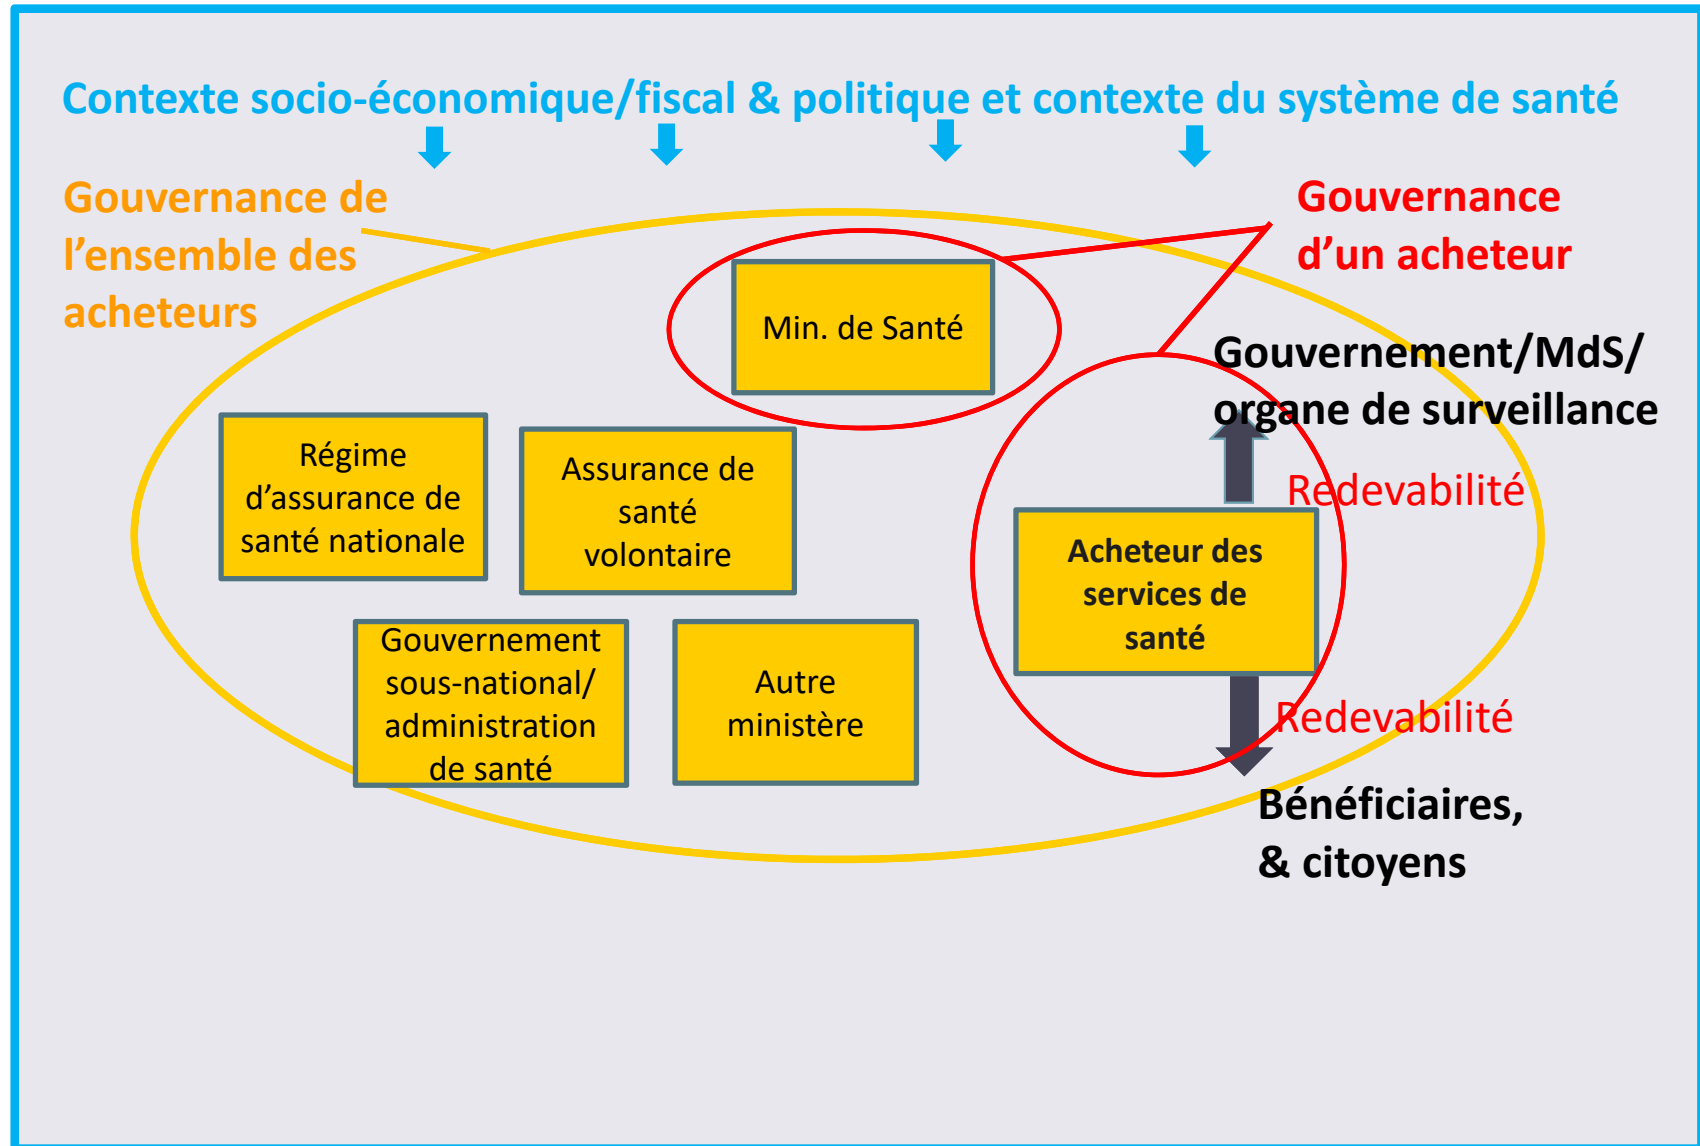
Contexte socio-économique/fiscal & politique et contexte du système de santé

Gouvernance de l'ensemble des acheteurs

Gouvernance d'un acheteur

Min. de Santé

Gouvernement/MdS/ organe de surveillance

Régime d'assurance de santé nationale

Assurance de santé volontaire

Redevabilité

Acheteur des services de santé

Gouvernement sous-national/ administration de santé

Autre ministère

Redevabilité

Bénéficiaires, & citoyens